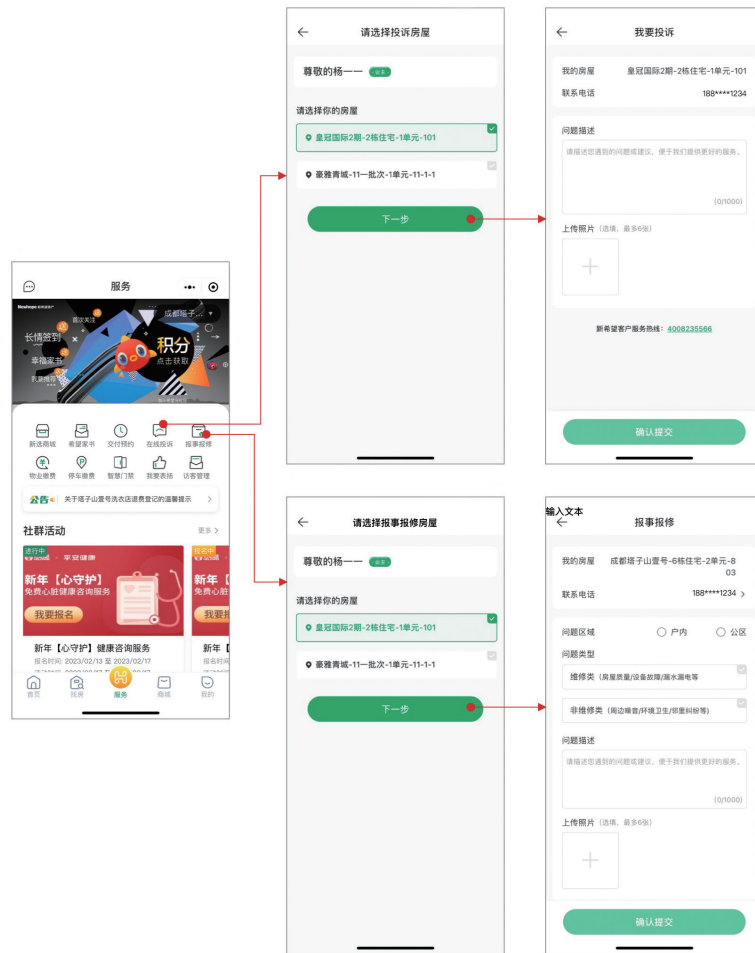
服务

Newhope
每次关注
长情签到
幸福家书
积分
点击获取
成都塔子...

新选商城 希望家书 交付预约 在线投诉 报事报修
物业缴费 停车缴费 智慧门禁 我要表扬 访客管理

公告 关于塔子山壹号洗衣店退费登记的温馨提示 >

社群活动 更多 >

进行中
平安健康
新年【心守护】
免费心脏健康咨询服务
我要报名

新年【心守护】健康咨询服务
报名时间 2023/02/13 至 2023/02/17

首页 找房 服务 商城 我的

←
请选择投诉房屋
尊敬的杨一一
请选择你的房屋
皇冠国际2期-2栋住宅-1单元-101
豪雅青城-11一批次-1单元-11-1-1
下一步

←
我要投诉
我的房屋 皇冠国际2期-2栋住宅-1单元-101
联系电话 188****1234
问题描述
请描述您遇到的问题或建议，便于我们提供更好的服务。
(0/1000)
上传照片（选填，最多6张）
新希望客户服务热线：4008235566
确认提交

←
请选择报事报修房屋
尊敬的杨一一
请选择你的房屋
皇冠国际2期-2栋住宅-1单元-101
豪雅青城-11一批次-1单元-11-1-1
下一步

输入文本
←
报事报修
我的房屋 成都塔子山壹号-6栋住宅-2单元-8 03
联系电话 188****1234 >
问题区域 户内 公区
问题类型
维修类（房屋质量/设备故障/漏水漏电等
非维修类（周边噪音/环境卫生/邻里纠纷等）
问题描述
请描述您遇到的问题或建议，便于我们提供更好的服务。
(0/1000)
上传照片（选填，最多6张）
确认提交